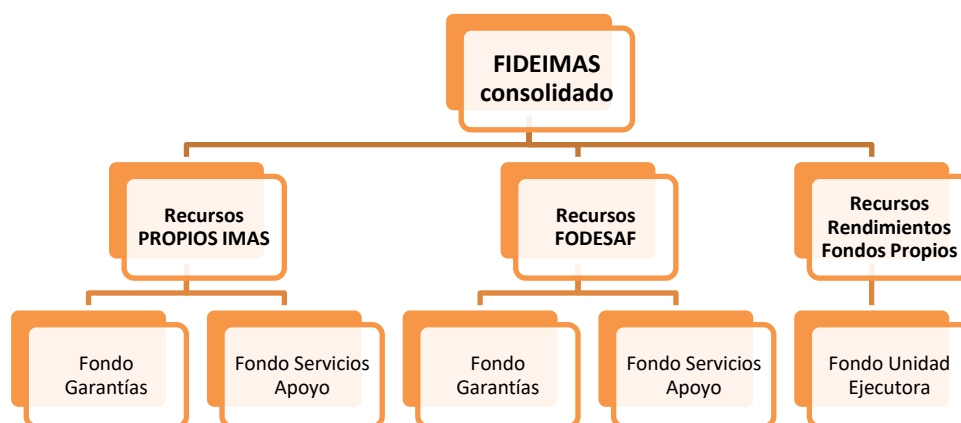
FIDEIMAS consolidado

Recursos PROPIOS IMAS

Recursos FODESAF

Recursos Rendimientos Fondos Propios

Fondo Garantías

Fondo Servicios Apoyo

Fondo Garantías

Fondo Servicios Apoyo

Fondo Unidad Ejecutora